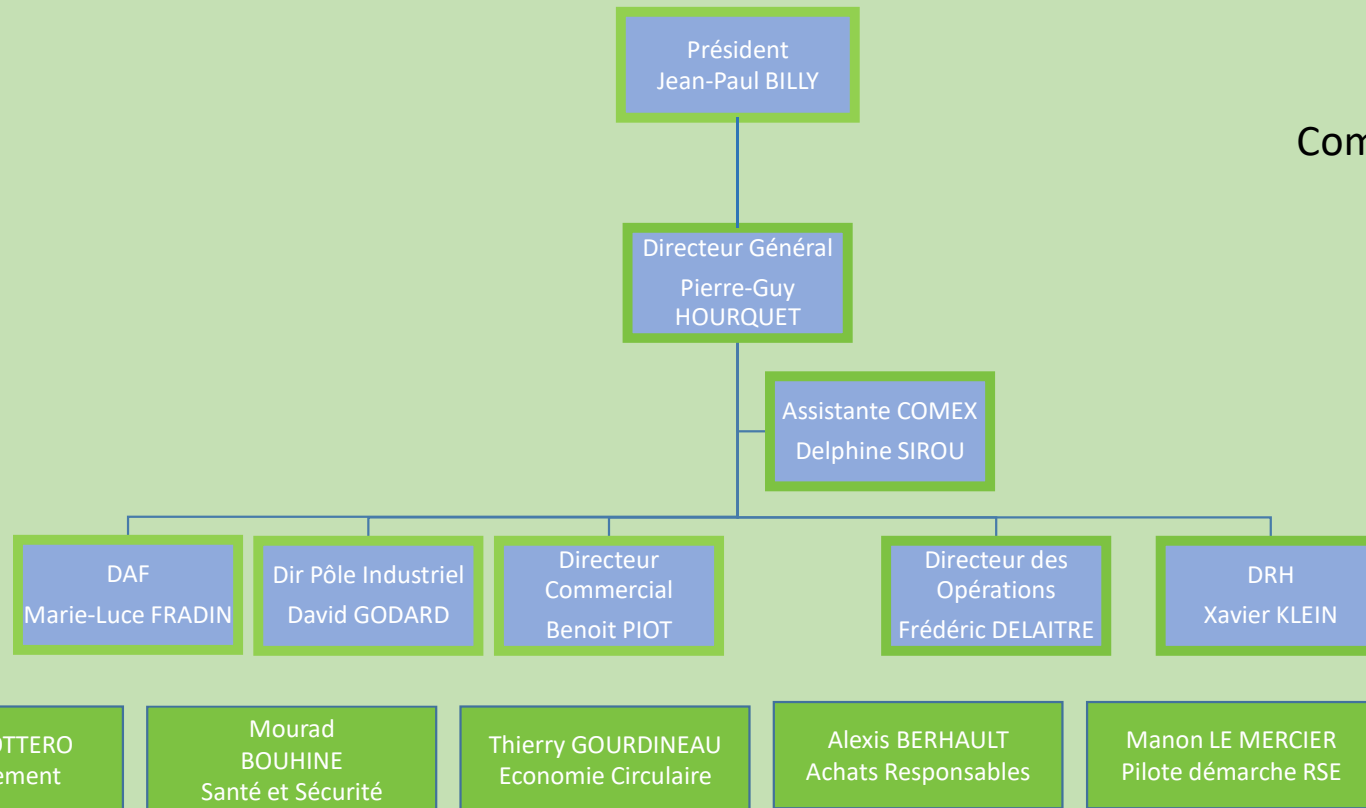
Président
Jean-Paul BILLY

Com

Directeur Général
Pierre-Guy HOURQUET

Assistante COMEX
Delphine SIROU

DAF
Marie-Luce FRADIN

Dir Pôle Industriel
David GODARD

Directeur Commercial
Benoit PIOT

Directeur des Opérations
Frédéric DELAITRE

DRH
Xavier KLEIN

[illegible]OTTERO
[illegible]ement

Mourad BOUHINE
Santé et Sécurité

Thierry GOURDINEAU
Economie Circulaire

Alexis BERHAULT
Achats Responsables

Manon LE MERCIER
Pilote démarche RSE